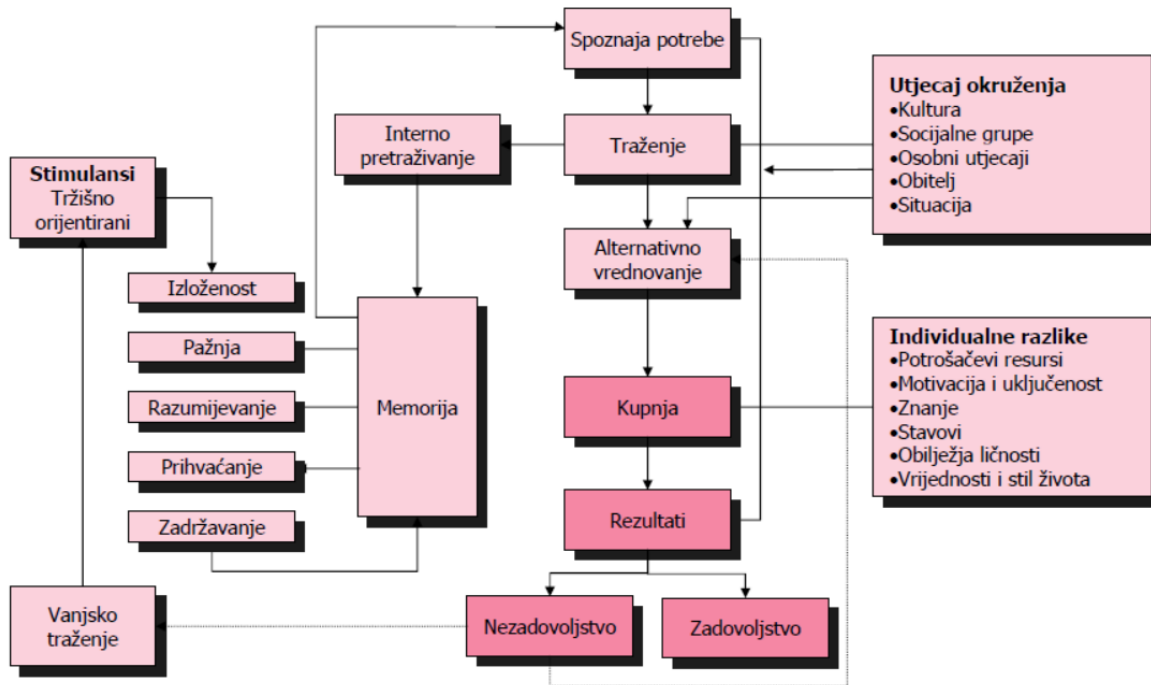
Spoznaja potrebe

Interno pretraživanje

Traženje

Utjecaj okruženja
•Kultura
•Socijalne grupe
•Osobni utjecaji
•Obitelj
•Situacija

Stimulansi
Tržišno orijentirani

Alternativno vrednovanje

Izloženost

Pažnja

Razumijevanje

Memorija

Prihvaćanje

Zadržavanje

Individualne razlike
•Potrošačevi resursi
•Motivacija i uključenost
•Znanje
•Stavovi
•Obilježja ličnosti
•Vrijednosti i stil života

Kupnja

Rezultati

Vanjsko traženje

Nezadovoljstvo

Zadovoljstvo